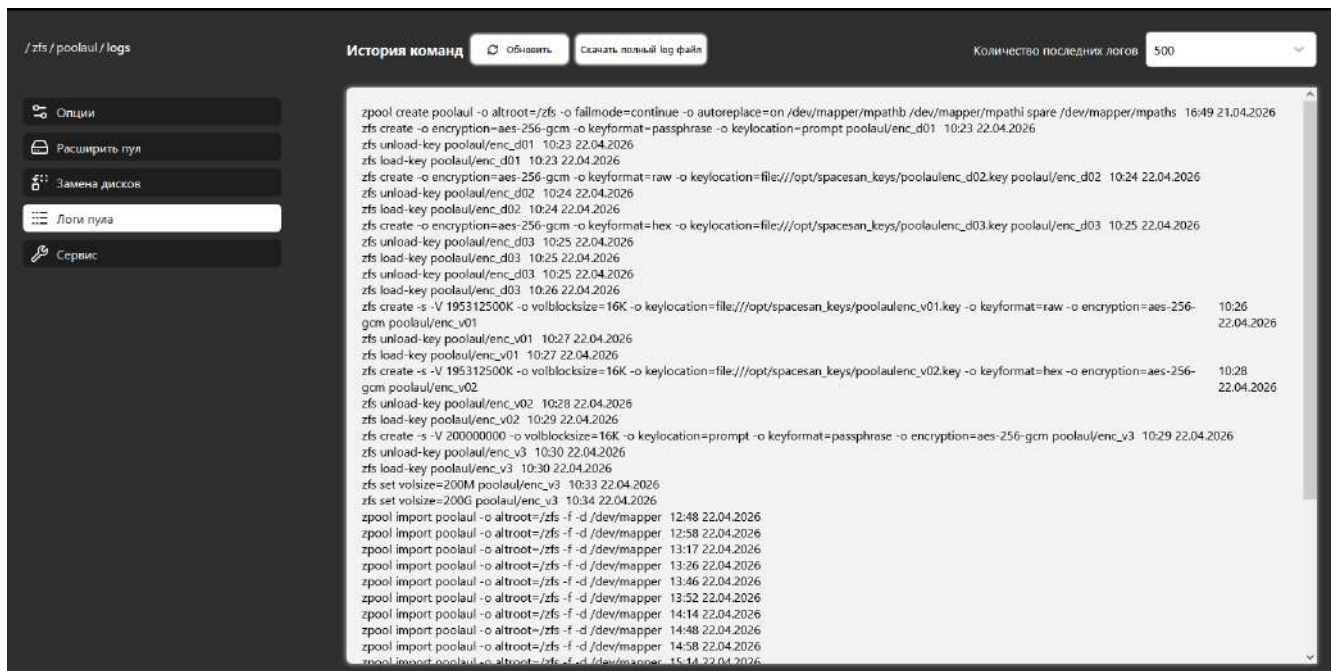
/ zfs / poolaul / logs

Опции
Расширить пул
Замена дисков
Логи пула
Сервис

История команд
Обновить
Скачать полный log файл
Количество последних логов 500

zpool create poolaul -o altroot=/zfs -o failmode=continue -o autoreplace=on /dev/mapper/mpathb /dev/mapper/mpathi spare /dev/mapper/mpaths 16:49 21.04.2026
zfs create -o encryption=aes-256-gcm -o keyformat=passphrase -o keylocation=prompt poolaul/enc_d01 10:23 22.04.2026
zfs unload-key poolaul/enc_d01 10:23 22.04.2026
zfs load-key poolaul/enc_d01 10:23 22.04.2026
zfs create -o encryption=aes-256-gcm -o keyformat=raw -o keylocation=file:///opt/spacesan_keys/poolaulenc_d02.key poolaul/enc_d02 10:24 22.04.2026
zfs unload-key poolaul/enc_d02 10:24 22.04.2026
zfs load-key poolaul/enc_d02 10:24 22.04.2026
zfs create -o encryption=aes-256-gcm -o keyformat=hex -o keylocation=file:///opt/spacesan_keys/poolaulenc_d03.key poolaul/enc_d03 10:25 22.04.2026
zfs unload-key poolaul/enc_d03 10:25 22.04.2026
zfs load-key poolaul/enc_d03 10:25 22.04.2026
zfs unload-key poolaul/enc_d03 10:25 22.04.2026
zfs load-key poolaul/enc_d03 10:26 22.04.2026
zfs create -s -V 195312500K -o volblocksize=16K -o keylocation=file:///opt/spacesan_keys/poolaulenc_v01.key -o keyformat=raw -o encryption=aes-256-gcm poolaul/enc_v01 10:26 22.04.2026
zfs unload-key poolaul/enc_v01 10:27 22.04.2026
zfs load-key poolaul/enc_v01 10:27 22.04.2026
zfs create -s -V 195312500K -o volblocksize=16K -o keylocation=file:///opt/spacesan_keys/poolaulenc_v02.key -o keyformat=hex -o encryption=aes-256-gcm poolaul/enc_v02 10:28 22.04.2026
zfs unload-key poolaul/enc_v02 10:28 22.04.2026
zfs load-key poolaul/enc_v02 10:29 22.04.2026
zfs create -s -V 200000000 -o volblocksize=16K -o keylocation=prompt -o keyformat=passphrase -o encryption=aes-256-gcm poolaul/enc_v3 10:29 22.04.2026
zfs unload-key poolaul/enc_v3 10:30 22.04.2026
zfs load-key poolaul/enc_v3 10:30 22.04.2026
zfs set volsize=200M poolaul/enc_v3 10:33 22.04.2026
zfs set volsize=200G poolaul/enc_v3 10:34 22.04.2026
zpool import poolaul -o altroot=/zfs -f -d /dev/mapper 12:48 22.04.2026
zpool import poolaul -o altroot=/zfs -f -d /dev/mapper 12:58 22.04.2026
zpool import poolaul -o altroot=/zfs -f -d /dev/mapper 13:17 22.04.2026
zpool import poolaul -o altroot=/zfs -f -d /dev/mapper 13:26 22.04.2026
zpool import poolaul -o altroot=/zfs -f -d /dev/mapper 13:46 22.04.2026
zpool import poolaul -o altroot=/zfs -f -d /dev/mapper 13:52 22.04.2026
zpool import poolaul -o altroot=/zfs -f -d /dev/mapper 14:14 22.04.2026
zpool import poolaul -o altroot=/zfs -f -d /dev/mapper 14:48 22.04.2026
zpool import poolaul -o altroot=/zfs -f -d /dev/mapper 14:58 22.04.2026
zpool import poolaul -o altroot=/zfs -f -d /dev/mapper 15:14 22.04.2026